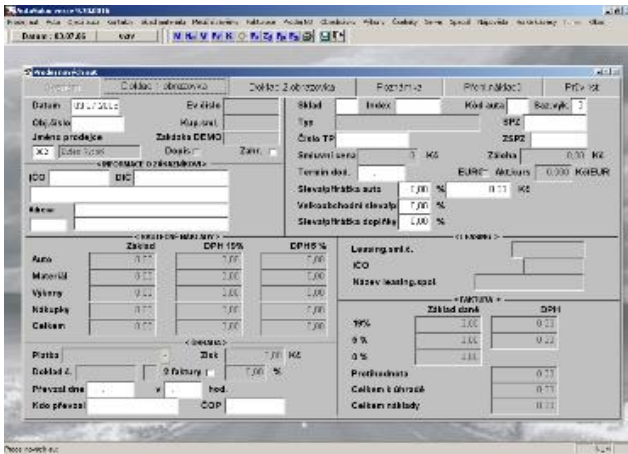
Datum : 03.07.06

Doklad 1 obrazovka
Doklad 2 obrazovka
Poznámka
Přední náklad
Prů- let

Datum
Ev.číslo
Obj.číslo
Kup.sml.
Jméno prodejce
Zakázka DEMO
Doušk.
Zam.

INFORMACE O ZÁKAZNÍKOVI
IČO
DIČ
Adresa

Sklad
Index
Kód auta
Bazový.
Typ
SPZ
Číslo TP
ZSPZ
Smluvní cena
Kč
Záloha
0,00
Kč
Termín dod.
EURO
Akt.kurs
0,000
Kč/EUR
Slevaj/Přirážka auto
0,00
%
0,00
Kč
Velkoobchodní sleva/p
0,00
%
Slevaj/Přirážka doplňky
0,00
%

Základ
DPH 19%
DPH 5 %
Auto
0,00
0,00
0,00
Materiál
0,00
0,00
0,00
Výkony
0,00
0,00
0,00
Nákupky
0,00
0,00
0,00
Celkem
0,00
0,00
0,00

Leasing.sml.č.
IČO
Název leasing.spol.

FAKTURA
Základ daně
DPH
19%
0,00
0,00
0 %
0,00
0,00
0 %
0,00
Protihodnota
0,00
Celkem k úhradě
0,00
Celkem náklady
0,00

Platba
Zisk
0,00
Kč
Doklad č.
0 faktury
0,00
%
Převzal dne
v
hod.
Kdo převzal
OOP